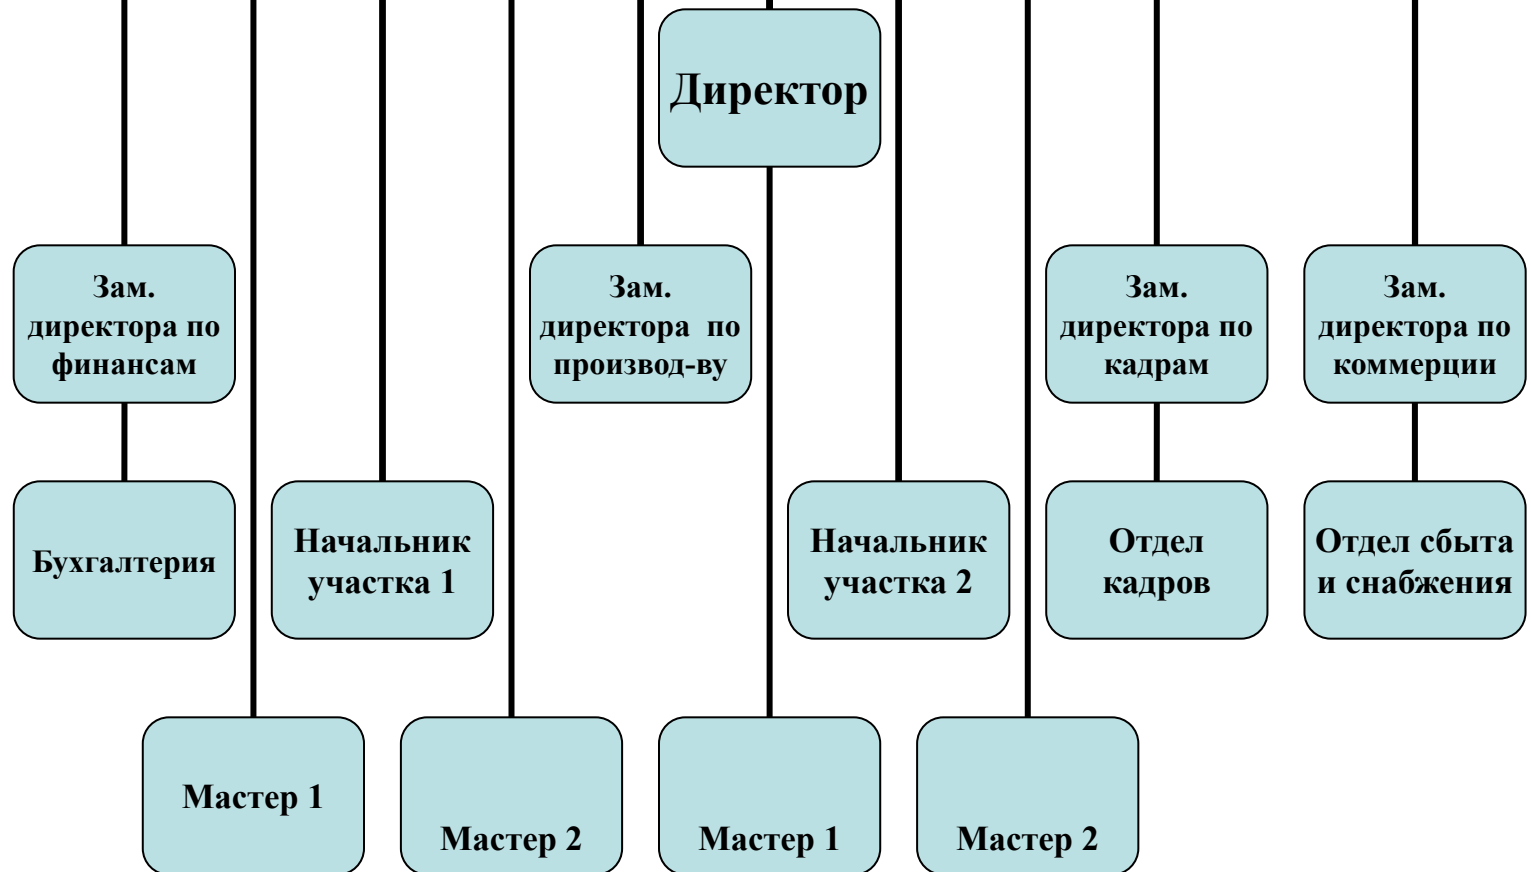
Директор

Зам. директора по финансам

Зам. директора по производ-ву

Зам. директора по кадрам

Зам. директора по коммерции

Бухгалтерия

Начальник участка 1

Начальник участка 2

Отдел кадров

Отдел сбыта и снабжения

Мастер 1

Мастер 2

Мастер 1

Мастер 2